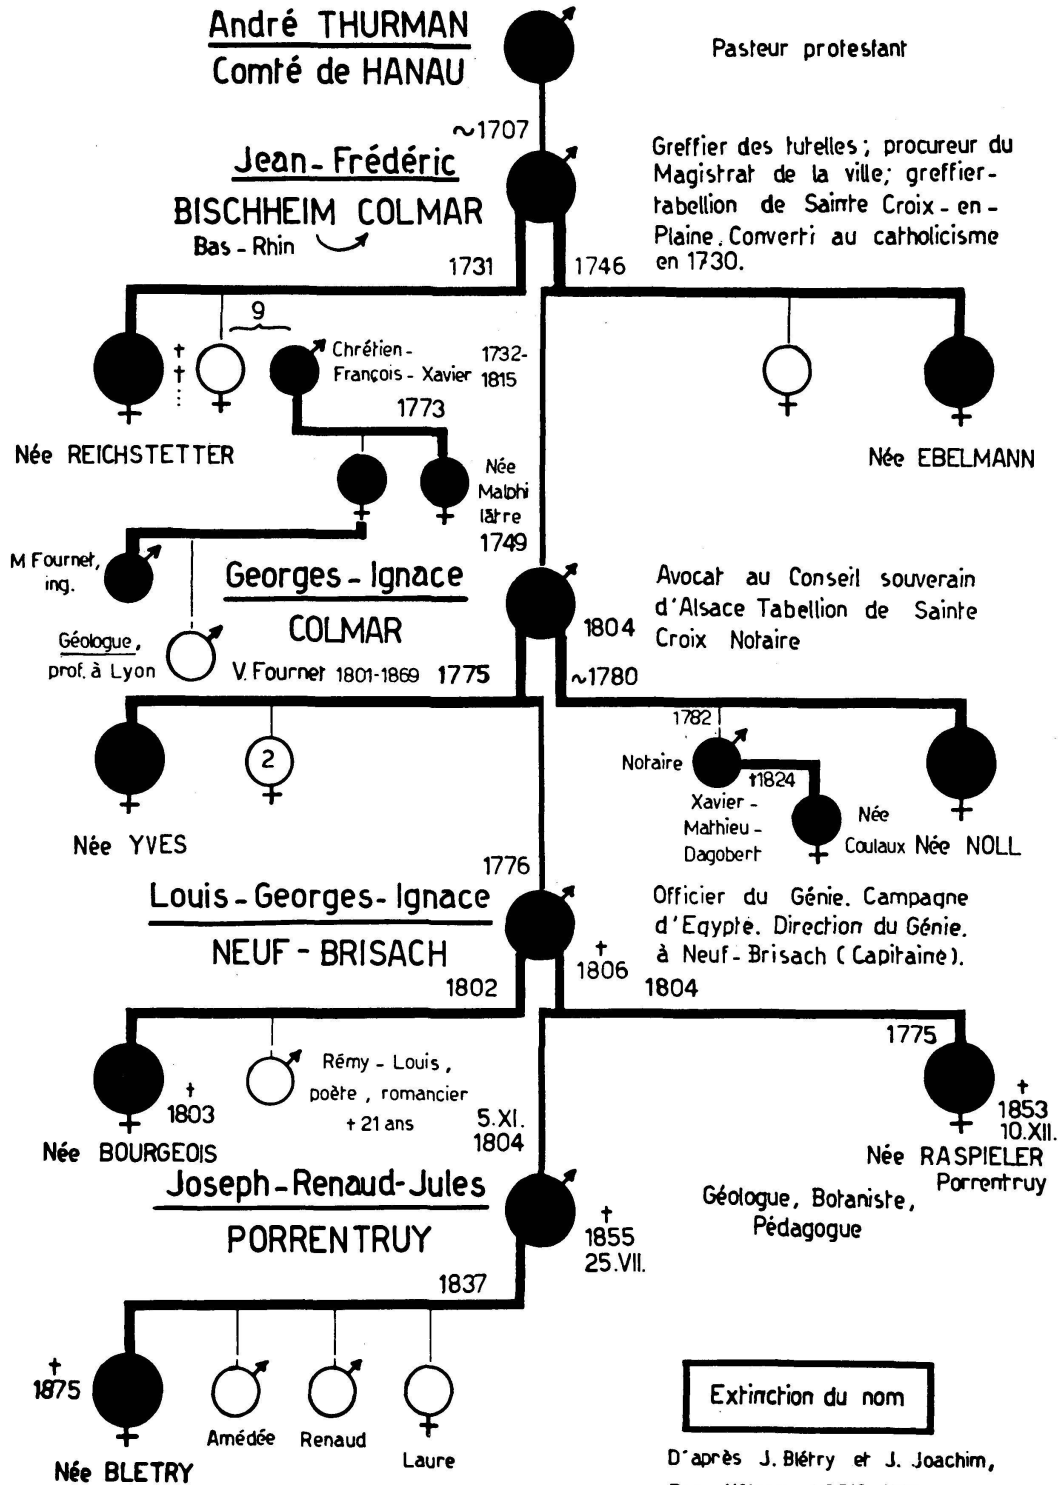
André THURMAN
Comté de HANAU

Pasteur protestant

~1707

Jean-Frédéric
BISCHHEIM COLMAR
Bas-Rhin

Greffier des tutelles; procureur du Magistrat de la ville; greffier-tabellion de Sainte Croix-en-Plaine. Converti au catholicisme en 1730.

1731 1746

9

† † ⋮

Chrétien-François-Xavier 1732-1815

1773

Née REICHSTETTER

Née EBELMANN

Née Malphilâtre

1749

M Fournet, ing.

Georges-Ignace
COLMAR

Avocat au Conseil souverain d'Alsace Tabellion de Sainte Croix Notaire

1804

Géologue, prof. à Lyon

V. Fournet 1801-1869 1775

~1780

1782

Notaire

2

†1824

Xavier-Mathieu-Dagobert

Née Coulaux

Née NOLL

Née YVES

1776

Louis-Georges-Ignace
NEUF-BRISACH

Officier du Génie. Campagne d'Egypte. Direction du Génie. à Neuf-Brisach (Capitaine).

† 1806

1802 1804

1775

Rémy-Louis, poète, romancier + 21 ans

† 1803

5.XI. 1804

† 1853 10.XII.

Née BOURGEOIS

Née RASPIELER Porrentruy

Joseph-Renaud-Jules
PORRENTRUY

† 1855 25.VII.

Géologue, Botaniste, Pédagogue

1837

† 1875

Amédée Renaud Laure

Née BLETRY

Extinction du nom

D'après J. Blétry et J. Joachim,